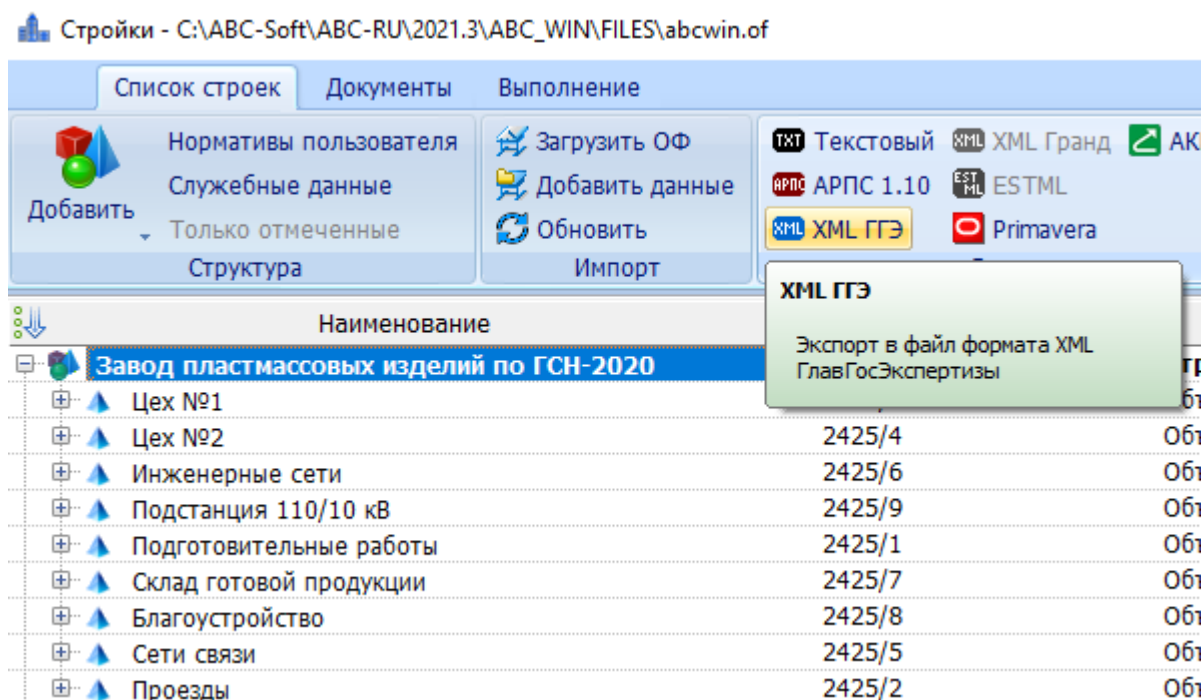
Стройки - C:\ABC-Soft\ABC-RU\2021.3\ABC_WIN\FILES\abcwin.of

Список строек | Документы | Выполнение

Добавить
Нормативы пользователя
Служебные данные
Только отмеченные
Структура

Загрузить ОФ
Добавить данные
Обновить
Импорт

TXT Текстовый
XML XML Гранд
АК
АРПС АРПС 1.10
EST ML ESTML
XML XML ГГЭ
Primavera

XML ГГЭ

Экспорт в файл формата XML ГлавГосЭкспертизы

| Наименование | | |
|---|---|---|
| Завод пластмассовых изделий по ГСН-2020 | | Ст |
| Цех №1 | | Об |
| Цех №2 | 2425/4 | Об |
| Инженерные сети | 2425/6 | Об |
| Подстанция 110/10 кВ | 2425/9 | Об |
| Подготовительные работы | 2425/1 | Об |
| Склад готовой продукции | 2425/7 | Об |
| Благоустройство | 2425/8 | Об |
| Сети связи | 2425/5 | Об |
| Проезды | 2425/2 | Об |